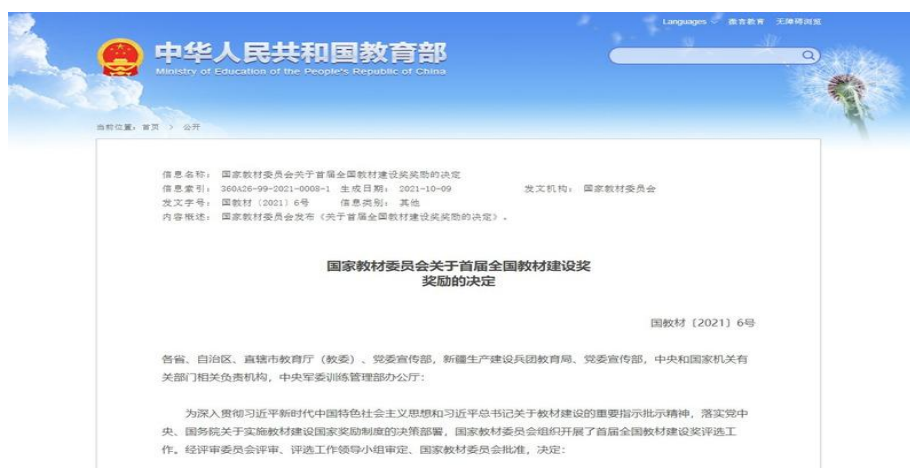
Languages 蒙古教育 无障碍浏览

中华人民共和国教育部
Ministry of Education of the People's Republic of China

当前位置：首页 > 公开

信息名称：国家教材委员会关于首届全国教材建设奖励的决定
信息索引：360A26-99-2021-0008-1 生成日期：2021-10-09 发文机构：国家教材委员会
发文字号：国教材〔2021〕6号 信息类别：其他
内容概述：国家教材委员会发布《关于首届全国教材建设奖励的决定》。

国家教材委员会关于首届全国教材建设奖
奖励的决定

国教材〔2021〕6号

各省、自治区、直辖市教育厅（教委）、党委宣传部，新疆生产建设兵团教育局、党委宣传部，中央和国家机关有关部门相关负责机构，中央军委训练管理部办公厅：

为深入贯彻习近平新时代中国特色社会主义思想和习近平总书记关于教材建设的重要指示批示精神，落实党中央、国务院关于实施教材建设国家奖励制度的决策部署，国家教材委员会组织开展了首届全国教材建设奖评选工作。经评审委员会评审、评选工作领导小组审定、国家教材委员会批准，决定：